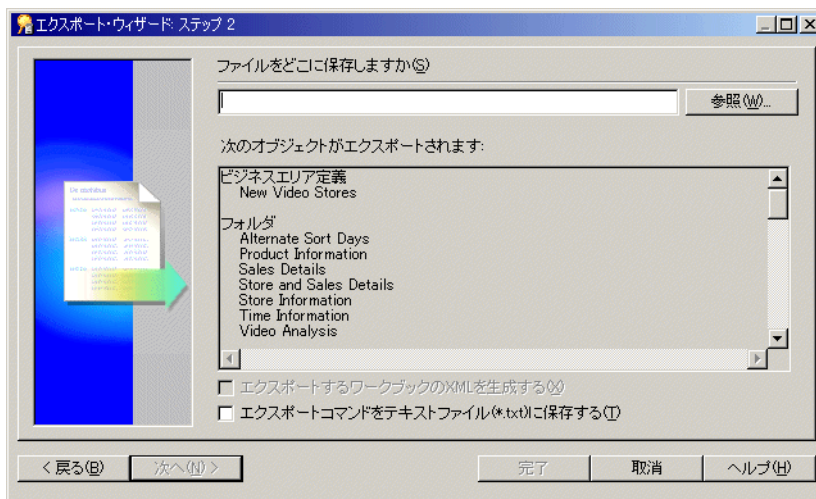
エクスポート・ウィザード: ステップ 2

ファイルをどこに保存しますか(S)

参照(W)...

次のオブジェクトがエクスポートされます:

ビジネスエリア定義
New Video Stores

フォルダ
Alternate Sort Days
Product Information
Sales Details
Store and Sales Details
Store Information
Time Information
Video Analysis

エクスポートするワークブックのXMLを生成する(X)

エクスポートコマンドをテキストファイル(*.txt)に保存する(T)

< 戻る(B)

次へ(N) >

完了

取消

ヘルプ(H)